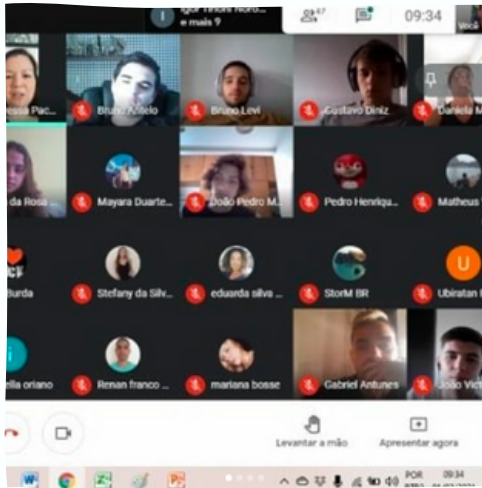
Igor Tinoni Noro... e mais 9

67

09:34

Você

essa Pac...

Bruno Avelo

Bruno Levi

Gustavo Diniz

Daniela M...

da Rosa ...

Mayara Duarte...

João Pedro M...

Pedro Henriqu...

Matheus V...

Burda

Stefany da Silv...

eduarda silva ...

StorM BR

U

Ubiratan

ella oriano

Renan franco ...

mariana bosse

Gabriel Antunes

João Vict...

Levantar a mão

Apresentar agora

POR PTB2

09:34

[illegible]